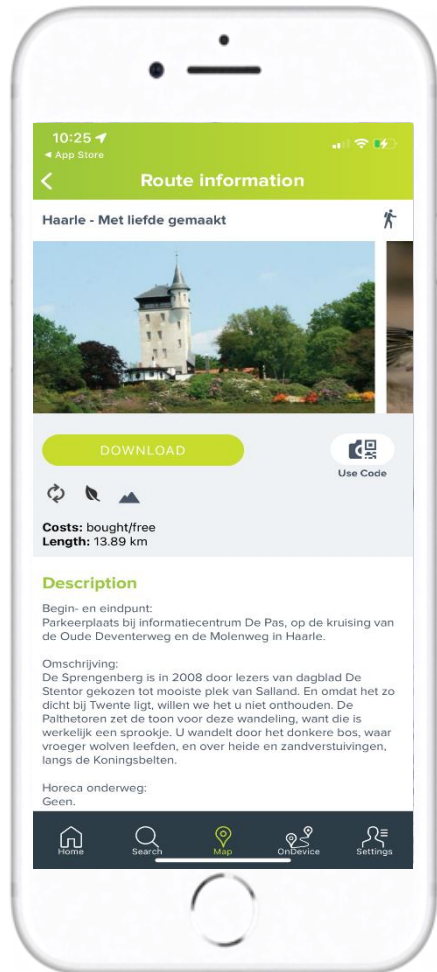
10:25
◂ App Store

Route information

Haarle - Met liefde gemaakt

DOWNLOAD

Use Code

Costs: bought/free
Length: 13.89 km

Description

Begin- en eindpunt:
Parkeerplaats bij informatiecentrum De Pas, op de kruising van de Oude Deventerweg en de Molenweg in Haarle.

Omschrijving:
De Sprengenberg is in 2008 door lezers van dagblad De Stentor gekozen tot mooiste plek van Salland. En omdat het zo dicht bij Twente ligt, willen we het u niet onthouden. De Palthetoren zet de toon voor deze wandeling, want die is werkelijk een sprookje. U wandelt door het donkere bos, waar vroeger wolven leefden, en over heide en zandverstuivingen, langs de Koningsbelten.

Horeca onderweg:
Geen.

Home
Search
Map
OnDevice
Settings